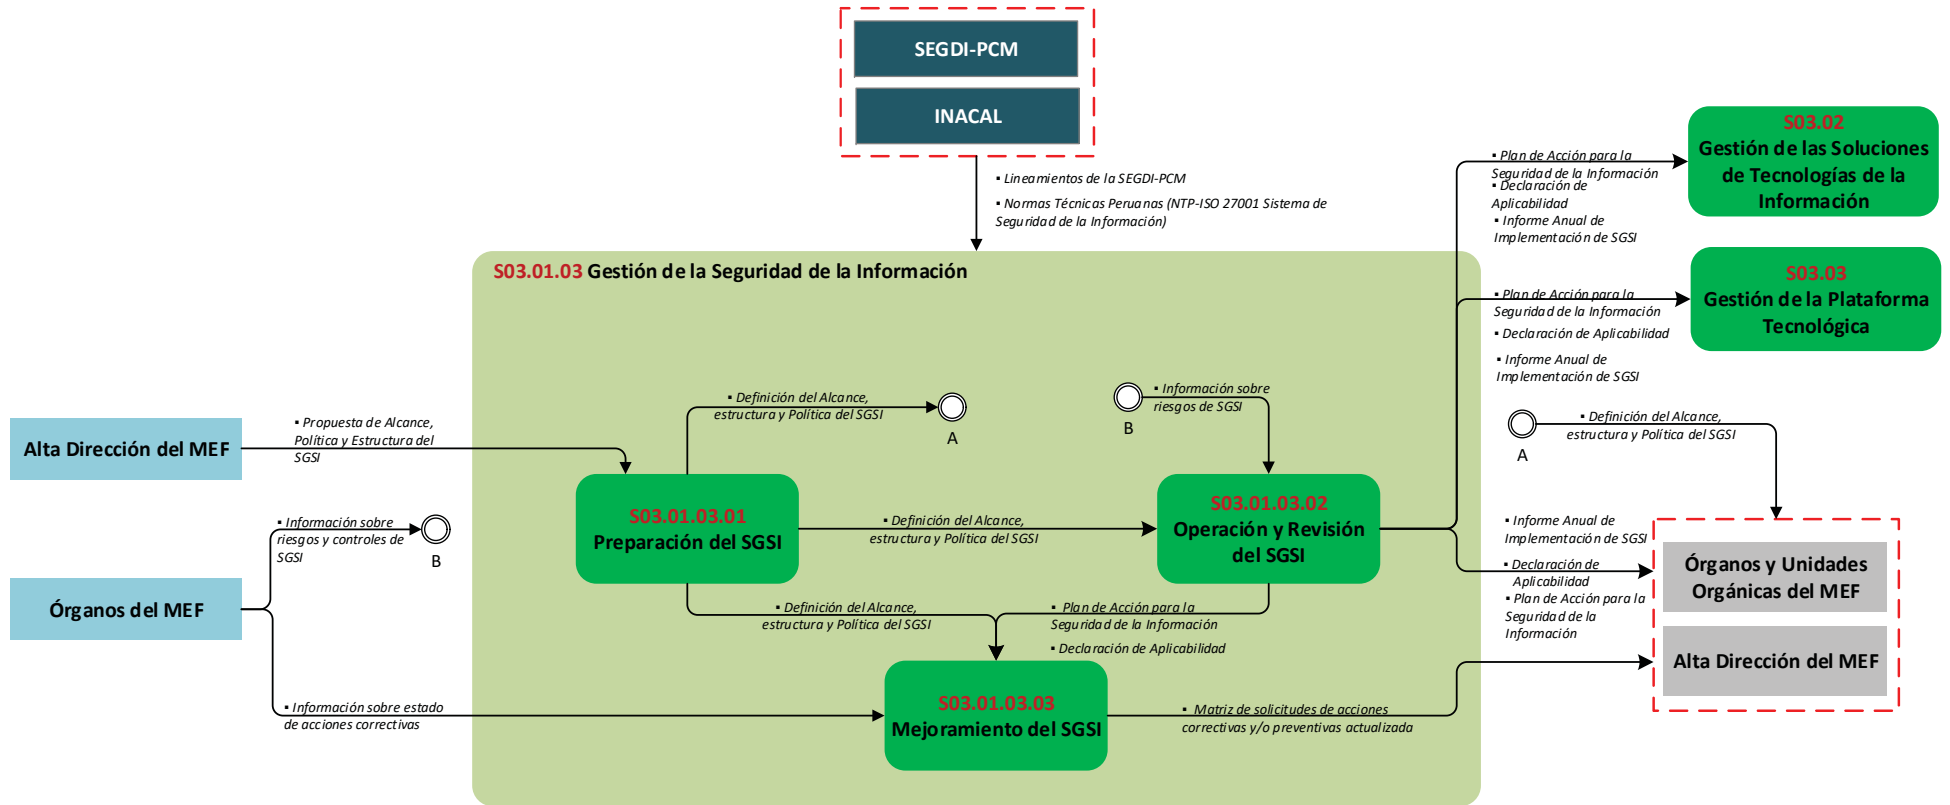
SEGDI-PCM

INACAL

▪ Lineamientos de la SEGDI-PCM
▪ Normas Técnicas Peruanas (NTP-ISO 27001 Sistema de Seguridad de la Información)

S03.02
Gestión de las Soluciones de Tecnologías de la Información

▪ Plan de Acción para la Seguridad de la Información
▪ Declaración de Aplicabilidad
▪ Informe Anual de Implementación de SGSI

S03.03
Gestión de la Plataforma Tecnológica

▪ Plan de Acción para la Seguridad de la Información
▪ Declaración de Aplicabilidad
▪ Informe Anual de Implementación de SGSI

S03.01.03 Gestión de la Seguridad de la Información

Alta Dirección del MEF

▪ Propuesta de Alcance, Política y Estructura del SGSI

▪ Definición del Alcance, estructura y Política del SGSI

A

▪ Información sobre riesgos de SGSI

B

▪ Definición del Alcance, estructura y Política del SGSI

A

S03.01.03.01
Preparación del SGSI

▪ Definición del Alcance, estructura y Política del SGSI

S03.01.03.02
Operación y Revisión del SGSI

▪ Información sobre riesgos y controles de SGSI

B

Órganos del MEF

▪ Definición del Alcance, estructura y Política del SGSI

▪ Plan de Acción para la Seguridad de la Información
▪ Declaración de Aplicabilidad

▪ Informe Anual de Implementación de SGSI
▪ Declaración de Aplicabilidad
▪ Plan de Acción para la Seguridad de la Información

Órganos y Unidades Orgánicas del MEF

Alta Dirección del MEF

▪ Información sobre estado de acciones correctivas

S03.01.03.03
Mejoramiento del SGSI

▪ Matriz de solicitudes de acciones correctivas y/o preventivas actualizada